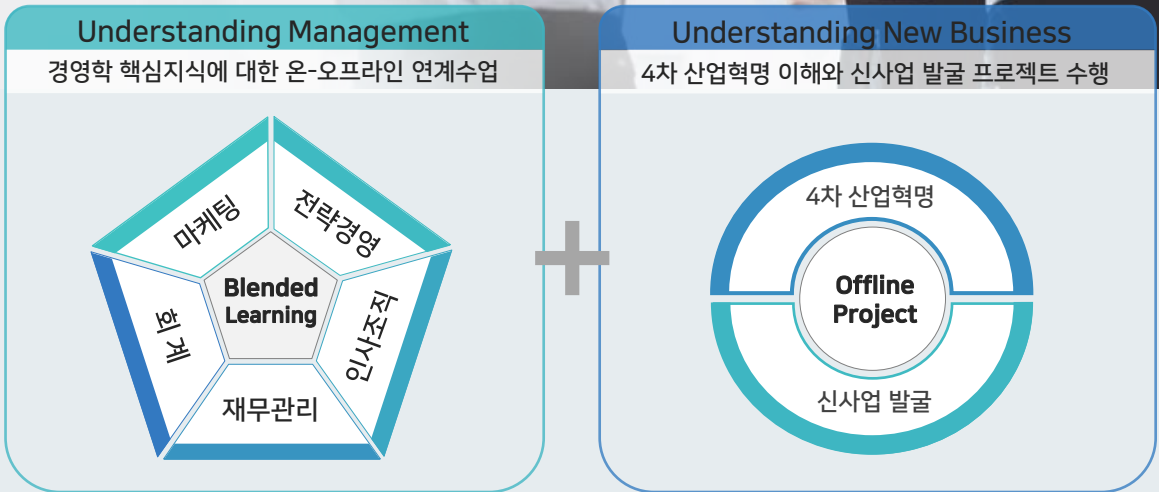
Understanding Management
경영학 핵심지식에 대한 온-오프라인 연계수업

마케팅
전략경영
Blended Learning
회계
인사조직
재무관리

Understanding New Business
4차 산업혁명 이해와 신사업 발굴 프로젝트 수행

4차 산업혁명
Offline Project
신사업 발굴